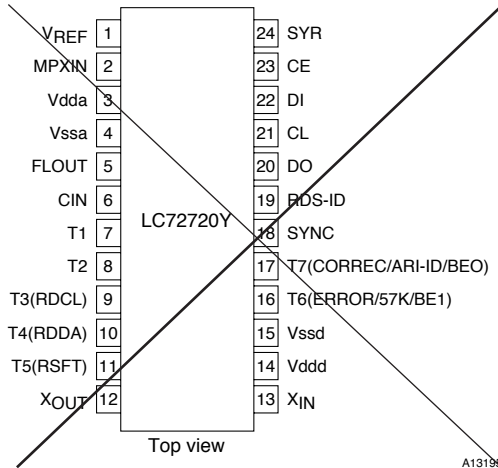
$V_{REF}$ 1
MPXIN 2
Vdda 3
Vssa 4
FLOUT 5
CIN 6
T1 7
T2 8
T3(RDCL) 9
T4(RDDA) 10
T5(RSFT) 11
$X_{OUT}$ 12

24 SYR
23 CE
22 DI
21 CL
20 DO
19 RDS-ID
18 SYNC
17 T7(CORREC/ARI-ID/BEO)
16 T6(ERROR/57K/BE1)
15 Vssd
14 Vddd
13 $X_{IN}$

LC72720Y

Top view

A1319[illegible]